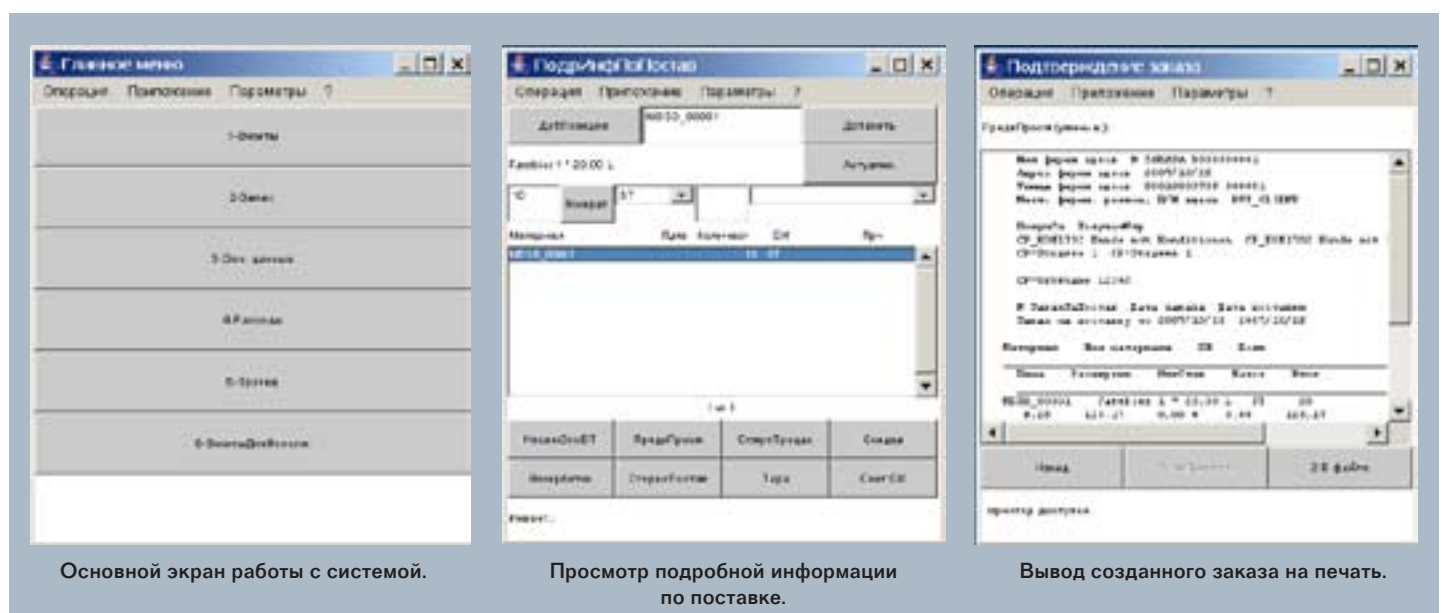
Главное меню

Операции Приложение Параметры ?

1-Фильмы

2-Запас

3-Doc данных

4-Расходы

5-Группа

6-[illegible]

Основной экран работы с системой.

ПодрИнфПоПостав

Операция Приложение Параметры ?

ДопПозиция

M0030_00001

Дополнить

Актуализ.

Материал

1 из 1

ПредвПросм

Сорта

Просмотр подробной информации по поставке.

Подтверждение заказа

Операция Приложение Параметры ?

ПредвПросм (уровень 2)

Назад

Вывод созданного заказа на печать.